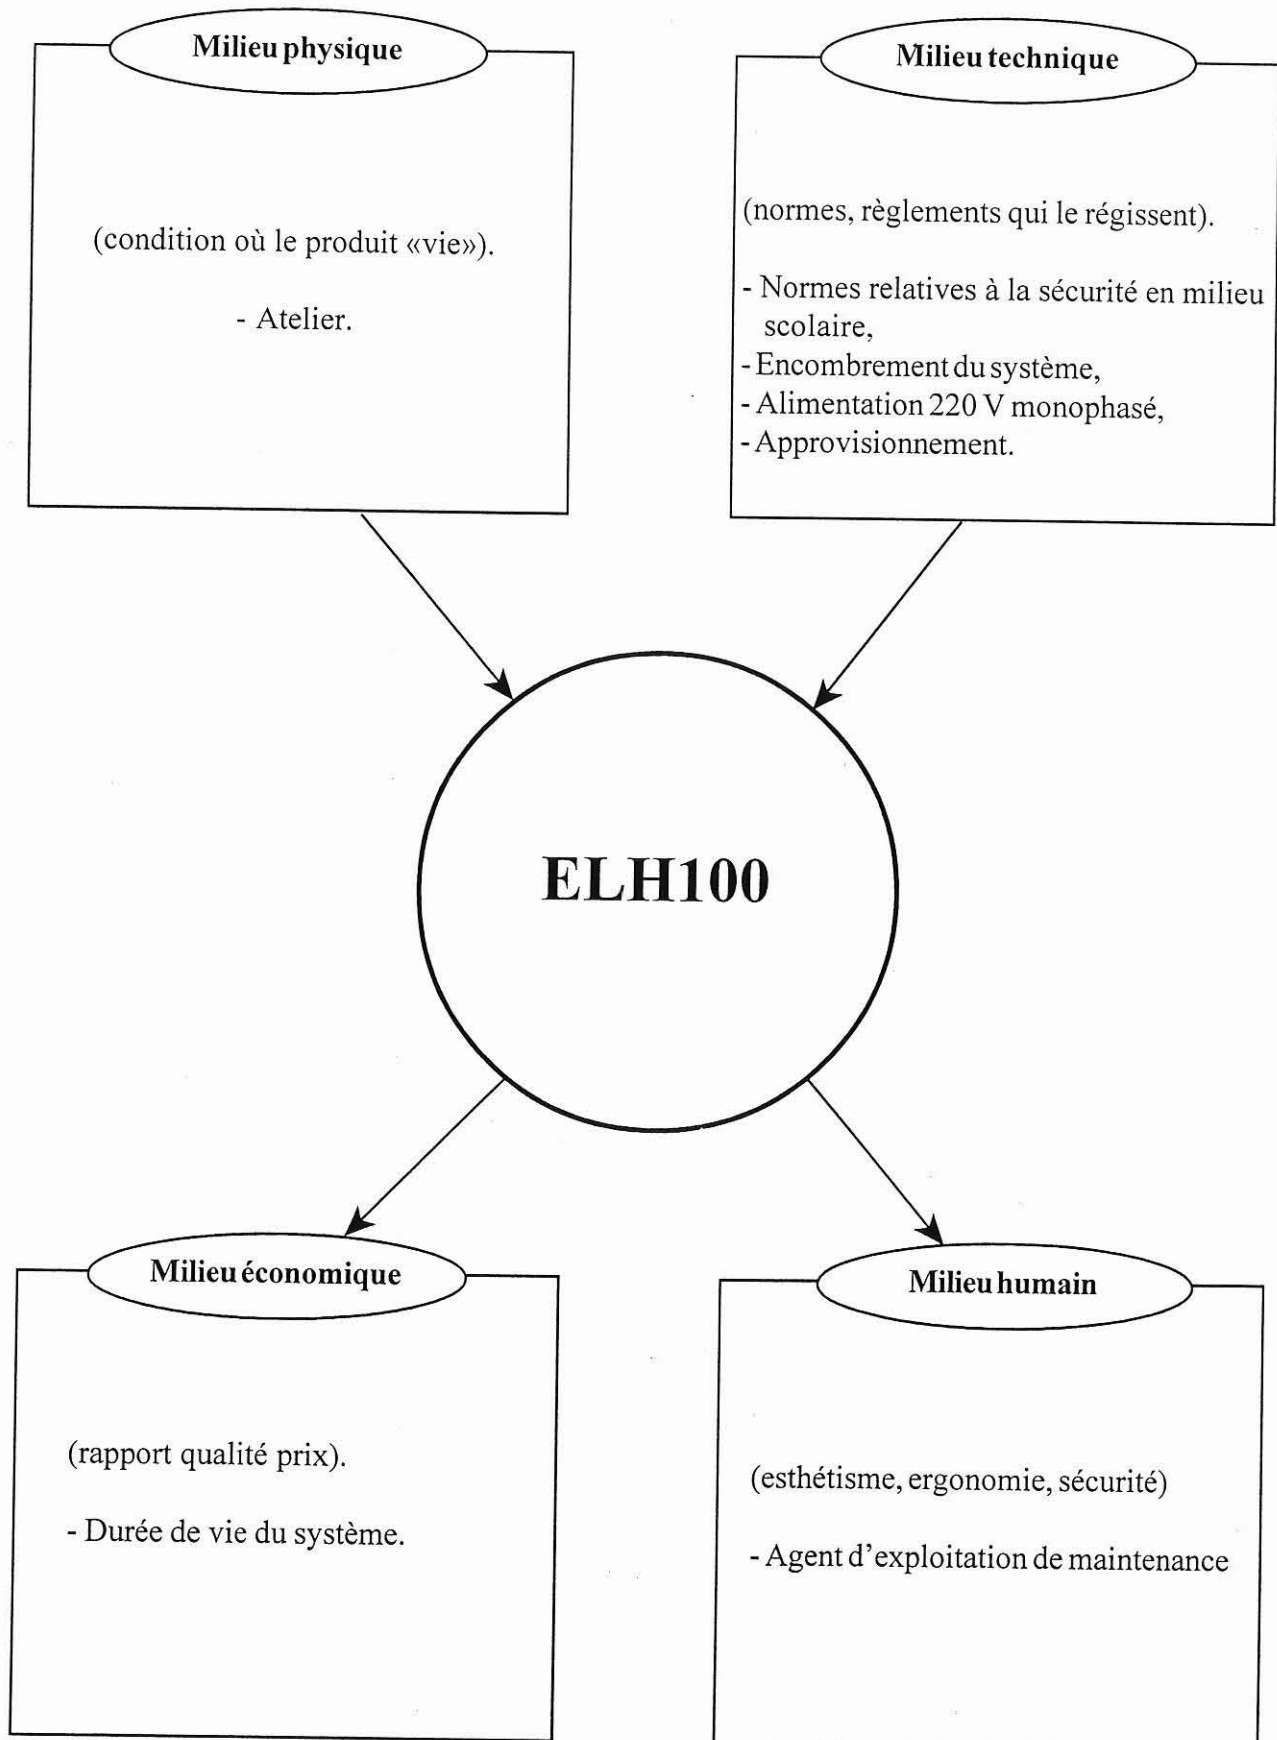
Milieu physique

(condition où le produit «vie»).

- Atelier.

Milieu technique

(normes, règlements qui le régissent).

- Normes relatives à la sécurité en milieu scolaire,
- Encombrement du système,
- Alimentation 220 V monophasé,
- Approvisionnement.

ELH100

Milieu économique

(rapport qualité prix).

- Durée de vie du système.

Milieu humain

(esthétisme, ergonomie, sécurité)

- Agent d'exploitation de maintenance